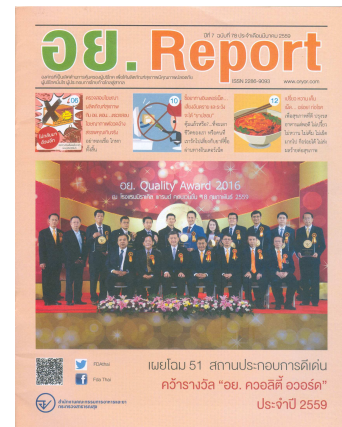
ปีที่ 7 ฉบับที่ 75 ประจำเดือนมีนาคม 2559

อย. Report

ISSN 2286-9093

www.oryor.com

06

10

12

อย. Quality Award 2016

FDAthai

Fda Thai

เผยโฉม 51 สถานประกอบการดีเด่น

คว้ารางวัล "อย. ควอลิตี้ อวอร์ด"

ประจำปี 2559

สำนักงานคณะกรรมการอาหารและยา กระทรวงสาธารณสุข